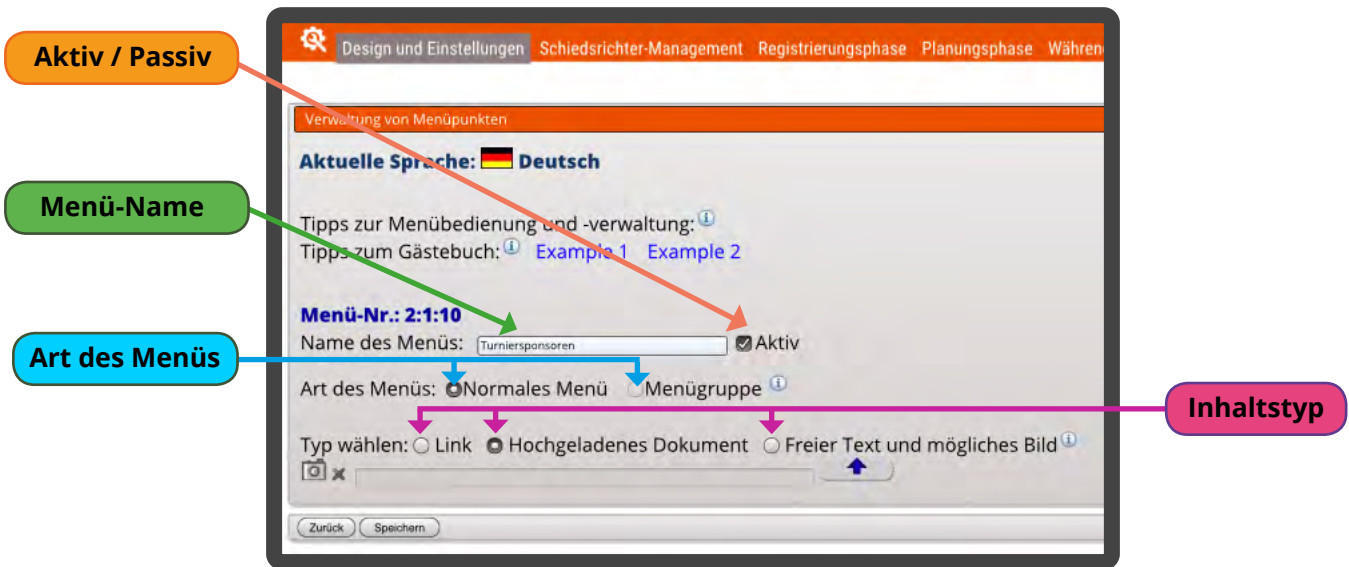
Aktiv / Passiv

Menü-Name

Art des Menüs

Inhaltstyp

Design und Einstellungen Schiedsrichter-Management Registrierungsphase Planungsphase Währen

Verwaltung von Menüpunkten

Aktuelle Sprache: Deutsch

Tipps zur Menübedienung und -verwaltung:

Tipps zum Gästebuch: Example 1 Example 2

Menü-Nr.: 2:1:10

Name des Menüs: Turniersponsoren Aktiv

Art des Menüs: Normales Menü Menügruppe

Typ wählen: Link Hochgeladenes Dokument Freier Text und mögliches Bild

Zurück Speichern